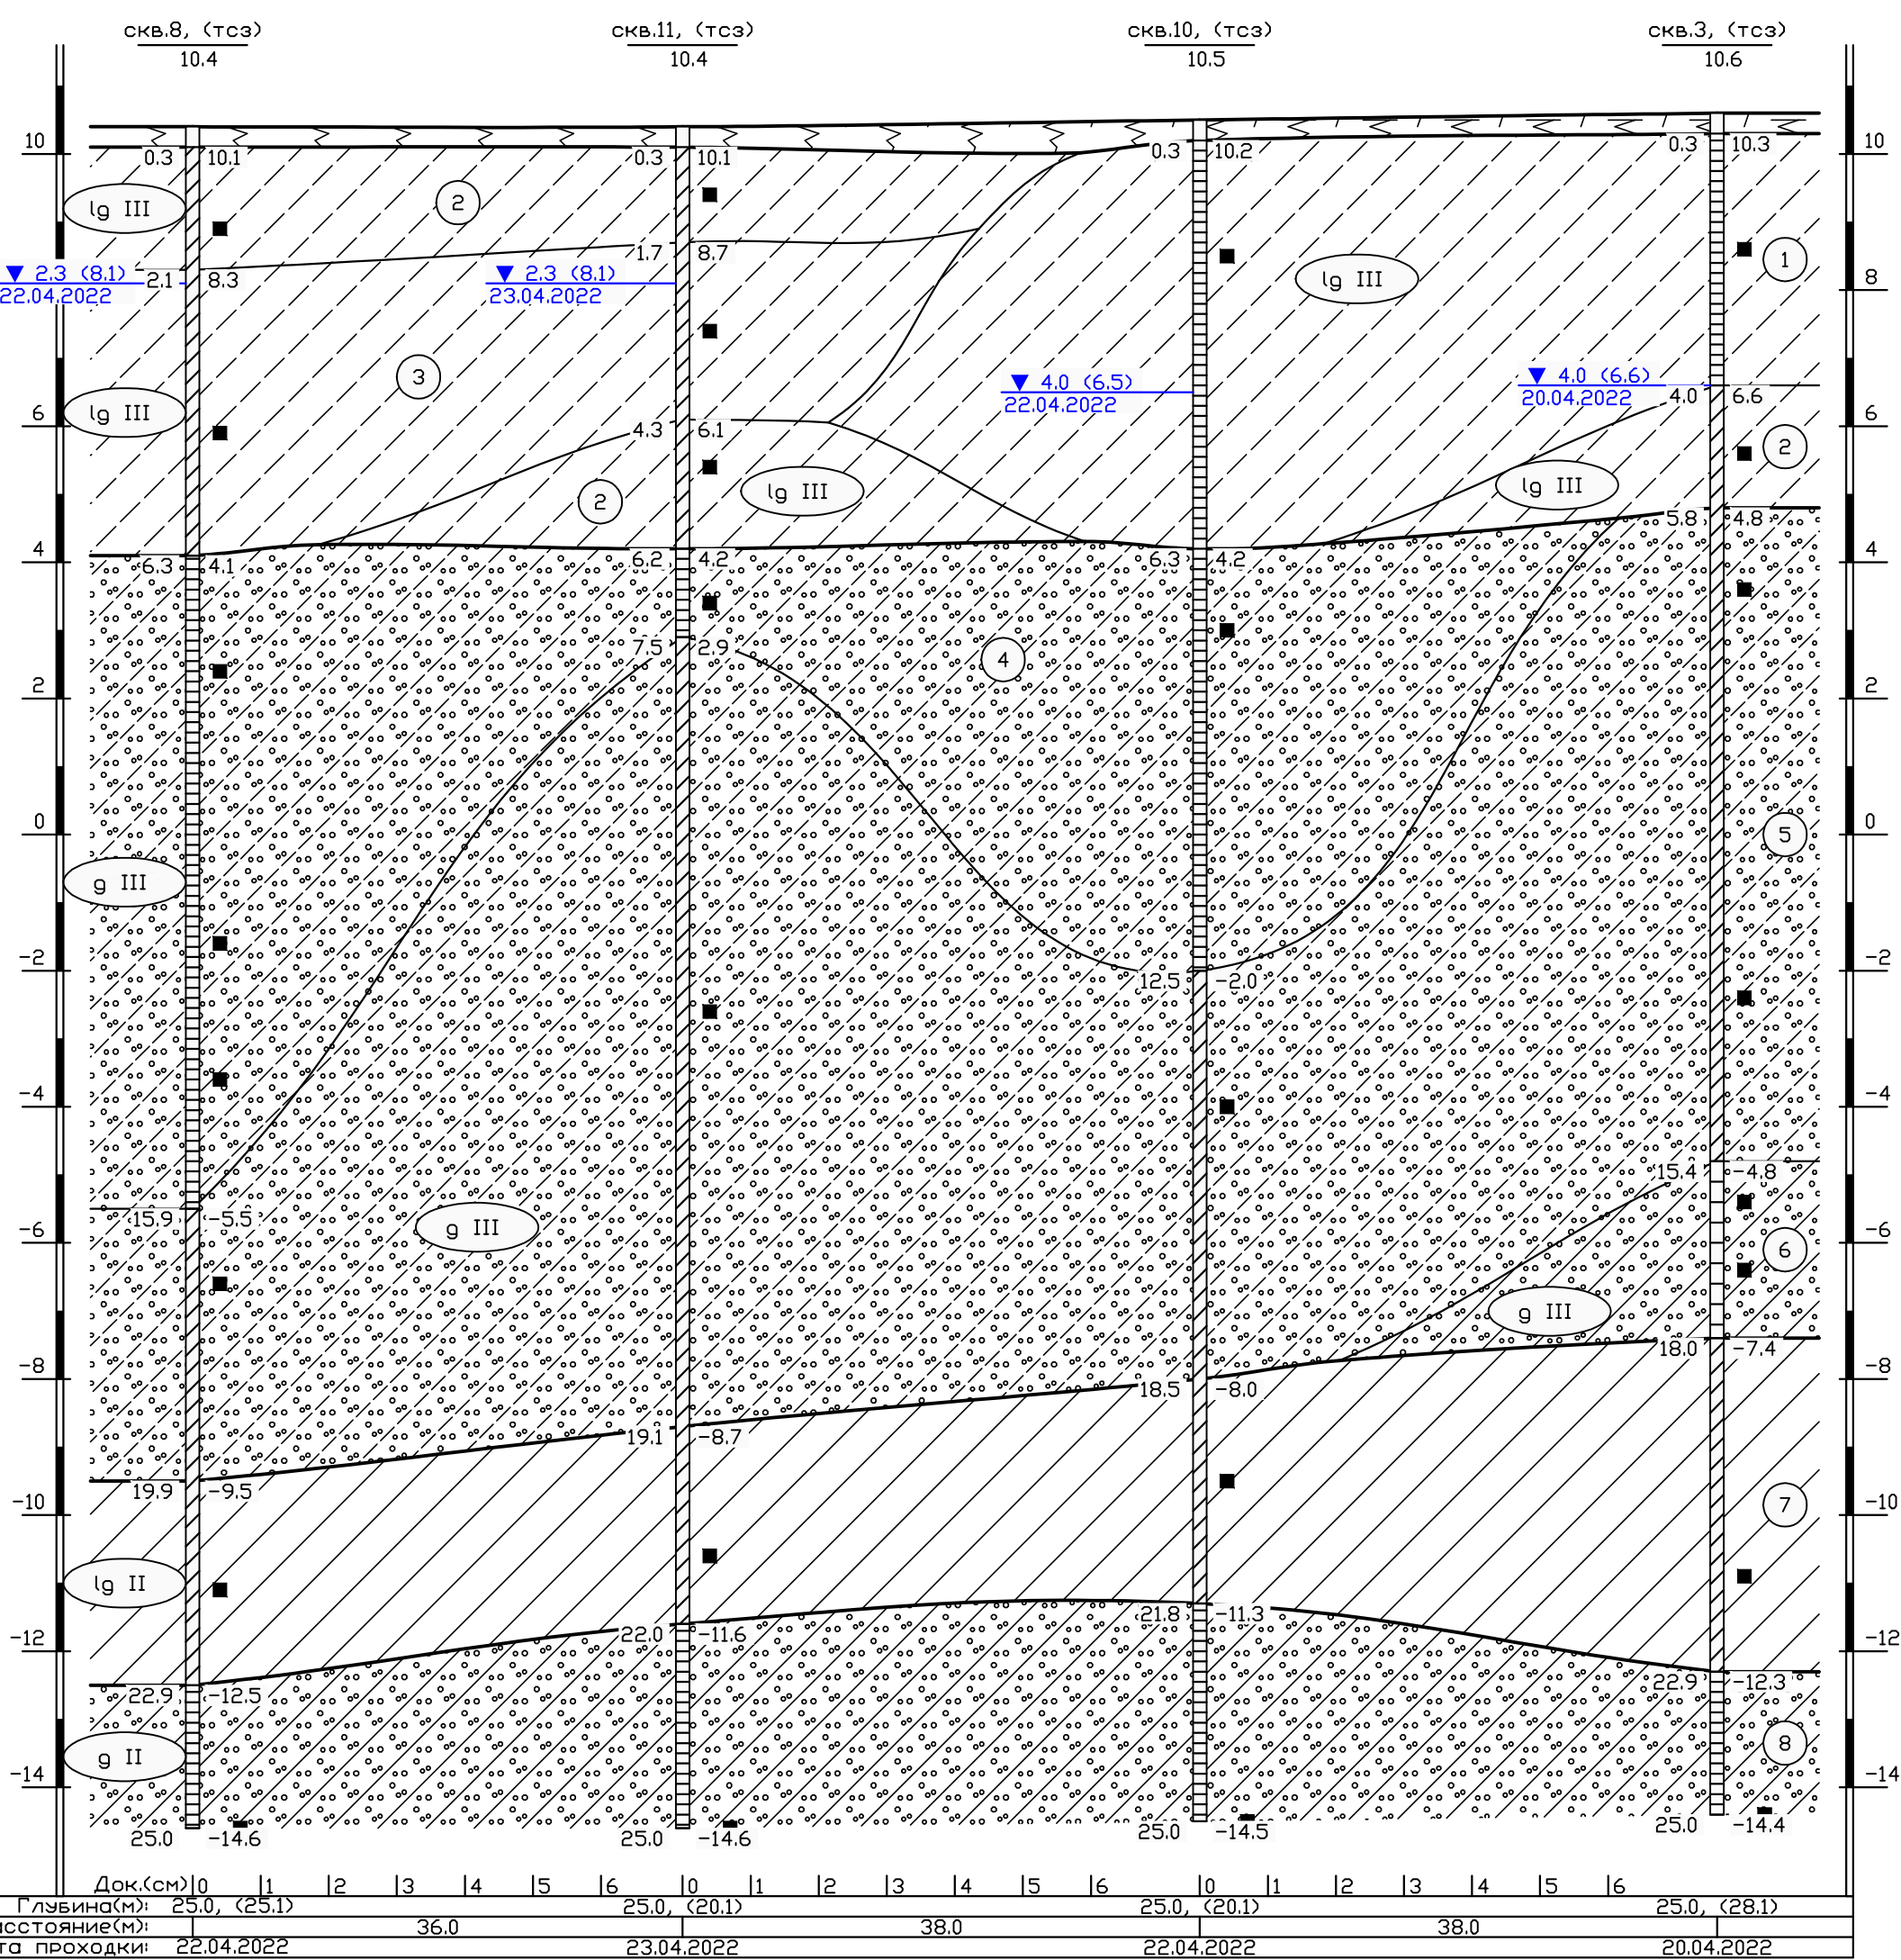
скв.8, (тсз)
10.4

скв.11, (тсз)
10.4

скв.10, (тсз)
10.5

скв.3, (тсз)
10.6

10
0.3 10.1
lg III
2
0.3 10.1
0.3 10.2
0.3 10.3
1.7
8.7
▼ 2.3 (8.1)
22.04.2022
2.1 8.3
▼ 2.3 (8.1)
23.04.2022
lg III
1
8
3
▼ 4.0 (6.5)
22.04.2022
▼ 4.0 (6.6)
20.04.2022
4.0 6.6
6
lg III
4.3 6.1
2
2
lg III
lg III
5.8 4.8
4
6.3 4.1
6.2 4.2
6.3 4.2
7.5 2.9
4
2
0
5
g III
-2
12.5 -2.0
-4
15.4 -4.8
15.9 -5.5
-6
g III
6
g III
18.0 -7.4
-8
18.5 -8.0
19.1 -8.7
19.9 -9.5
-10
7
lg II
21.8 -11.3
22.0 -11.6
-12
22.9 -12.3
22.9 -12.5
g II
8
-14
25.0 -14.6
25.0 -14.6
25.0 -14.5
25.0 -14.4

Док.(см) 0 1 2 3 4 5 6 0 1 2 3 4 5 6 0 1 2 3 4 5 6
Глубина(м): 25.0, (25.1) 25.0, (20.1) 25.0, (20.1) 25.0, (28.1)
сстояние(м): 36.0 38.0 38.0
та проходки: 22.04.2022 23.04.2022 22.04.2022 20.04.2022